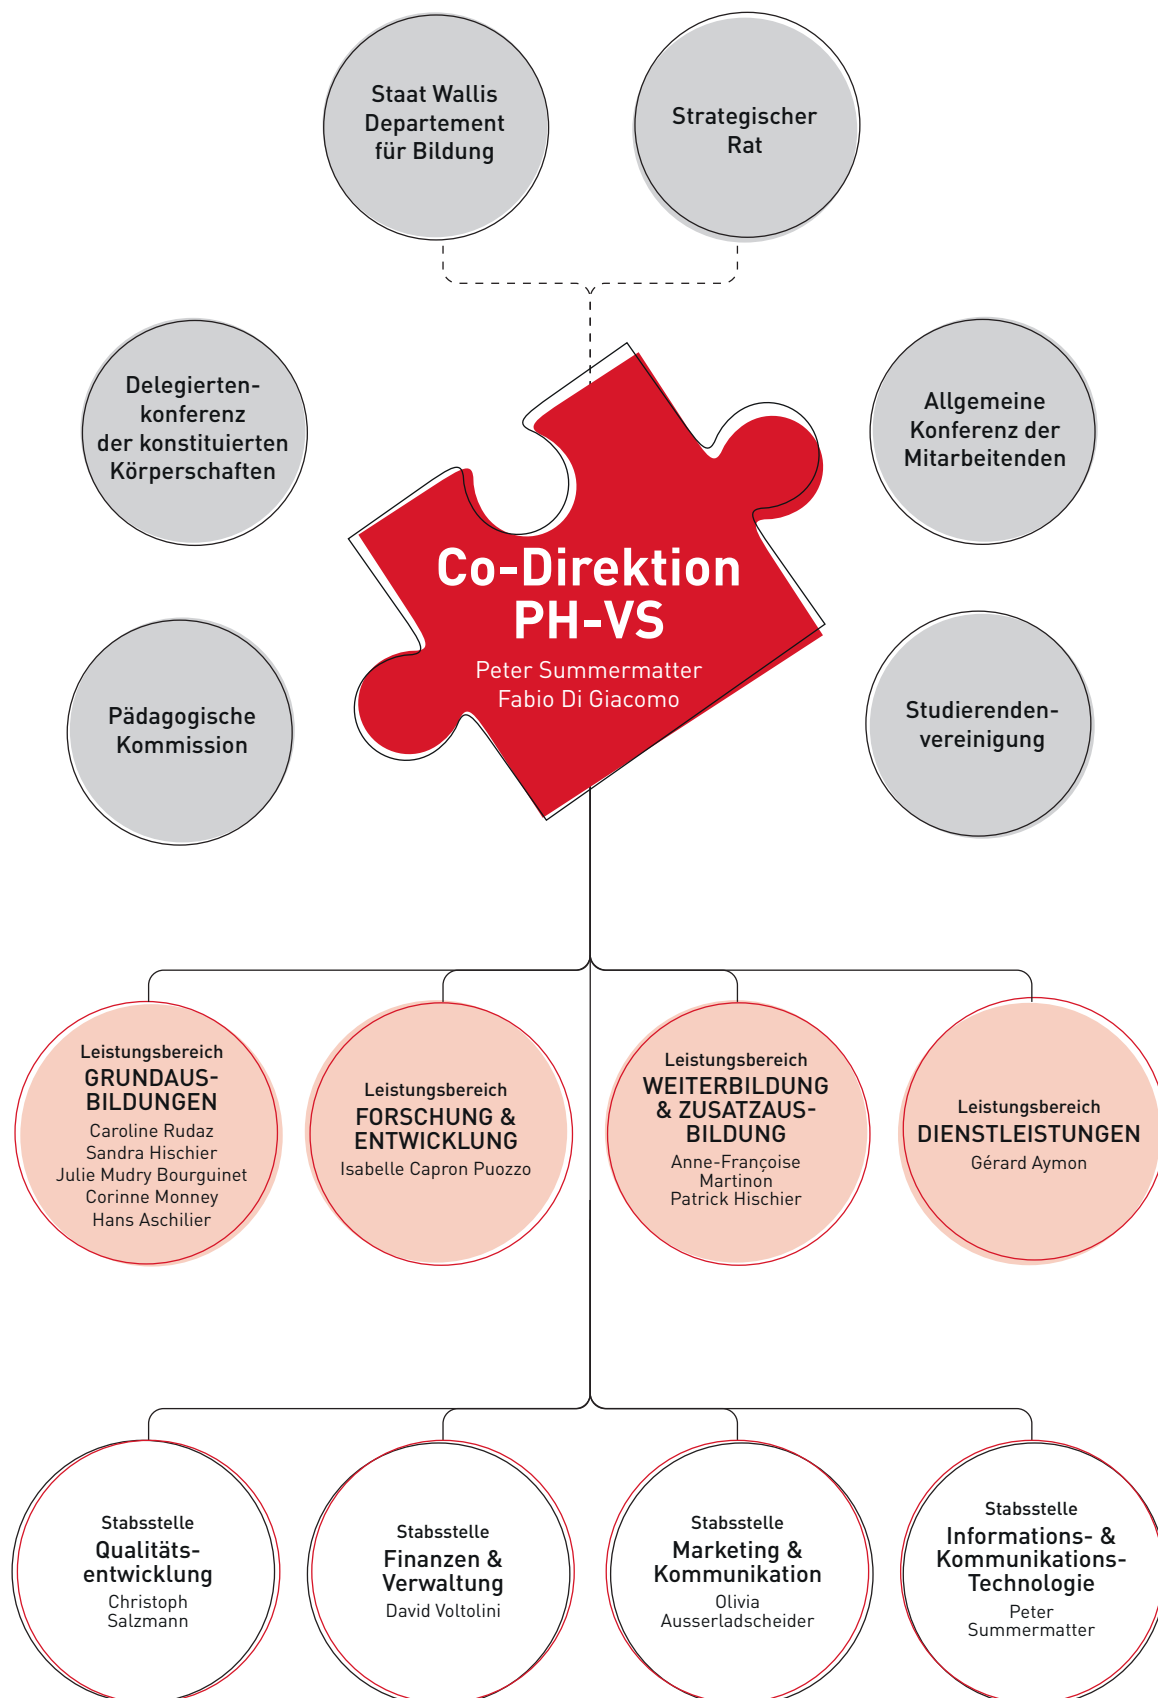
Staat Wallis Departement für Bildung

Strategischer Rat

Delegiertenkonferenz der konstituierten Körperschaften

Allgemeine Konferenz der Mitarbeitenden

Co-Direktion PH-VS
Peter Summermatter
Fabio Di Giacomo

Pädagogische Kommission

Studierendenvereinigung

Leistungsbereich
GRUNDAUSBILDUNGEN
Caroline Rudaz
Sandra Hischier
Julie Mudry Bourguinet
Corinne Monney
Hans Aschilier

Leistungsbereich
FORSCHUNG & ENTWICKLUNG
Isabelle Capron Puozzo

Leistungsbereich
WEITERBILDUNG & ZUSATZAUSBILDUNG
Anne-Françoise Martinon
Patrick Hischier

Leistungsbereich
DIENSTLEISTUNGEN
Gérard Aymon

Stabsstelle
Qualitätsentwicklung
Christoph Salzmann

Stabsstelle
Finanzen & Verwaltung
David Voltolini

Stabsstelle
Marketing & Kommunikation
Olivia Ausserladscheider

Stabsstelle
Informations- & Kommunikations-Technologie
Peter Summermatter